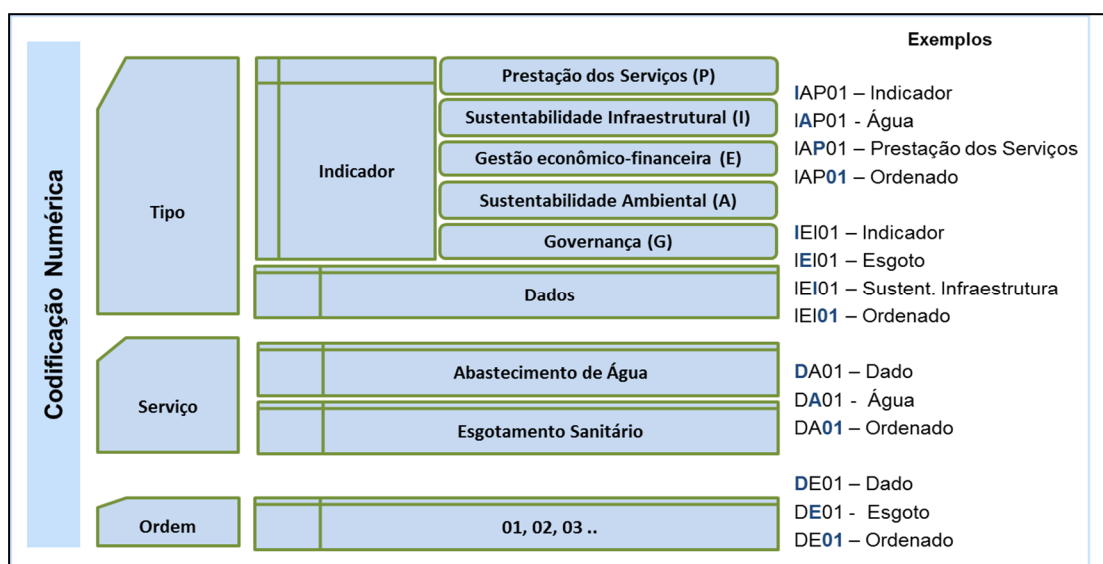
Codificação Numérica

Tipo

Indicador

Prestação dos Serviços (P)

Sustentabilidade Infraestrutural (I)

Gestão econômico-financeira (E)

Sustentabilidade Ambiental (A)

Governança (G)

Dados

Serviço

Abastecimento de Água

Esgotamento Sanitário

Ordem

01, 02, 03 ..

Exemplos

IAP01 – Indicador
IAP01 - Água
IAP01 – Prestação dos Serviços
IAP01 – Ordenado

IEI01 – Indicador
IEI01 – Esgoto
IEI01 – Sustent. Infraestrutura
IEI01 – Ordenado

DA01 – Dado
DA01 - Água
DA01 – Ordenado

DE01 – Dado
DE01 - Esgoto
DE01 – Ordenado